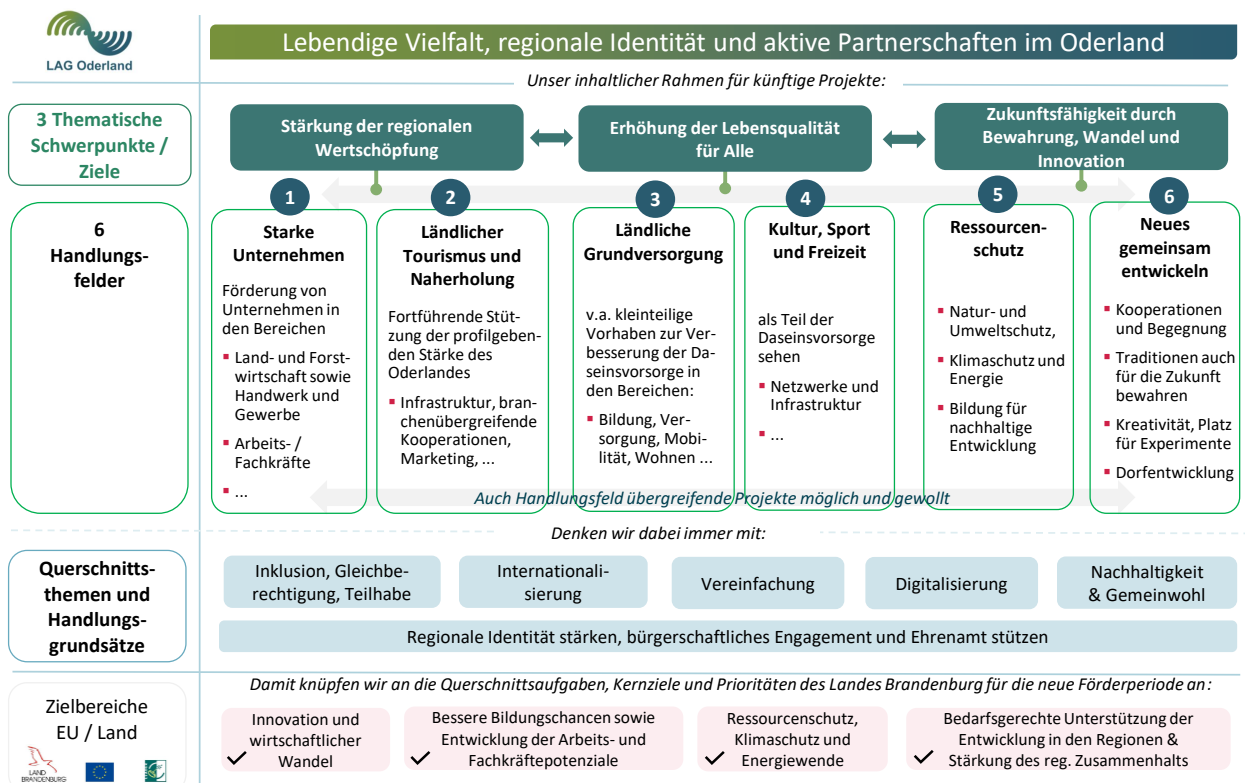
LAG Oderland

Lebendige Vielfalt, regionale Identität und aktive Partnerschaften im Oderland

Unser inhaltlicher Rahmen für künftige Projekte:

3 Thematische Schwerpunkte / Ziele

Stärkung der regionalen Wertschöpfung

Erhöhung der Lebensqualität für Alle

Zukunftsfähigkeit durch Bewahrung, Wandel und Innovation

6 Handlungsfelder

1
Starke Unternehmen

Förderung von Unternehmen in den Bereichen

- Land- und Forstwirtschaft sowie Handwerk und Gewerbe
- Arbeits- / Fachkräfte
- ...

2
Ländlicher Tourismus und Naherholung

Fortführende Stützung der profilgebenden Stärke des Oderlandes

- Infrastruktur, branchenübergreifende Kooperationen, Marketing, ...

3
Ländliche Grundversorgung

v.a. kleinteilige Vorhaben zur Verbesserung der Daseinsvorsorge in den Bereichen:

- Bildung, Versorgung, Mobilität, Wohnen ...

4
Kultur, Sport und Freizeit

als Teil der Daseinsvorsorge sehen

- Netzwerke und Infrastruktur
- ...

5
Ressourcenschutz

- Natur- und Umweltschutz,
- Klimaschutz und Energie
- Bildung für nachhaltige Entwicklung

6
Neues gemeinsam entwickeln

- Kooperationen und Begegnung
- Traditionen auch für die Zukunft bewahren
- Kreativität, Platz für Experimente
- Dorfentwicklung

Auch Handlungsfeld übergreifende Projekte möglich und gewollt

Denken wir dabei immer mit:

Querschnittsthemen und Handlungsgrundsätze

Inklusion, Gleichberechtigung, Teilhabe

Internationalisierung

Vereinfachung

Digitalisierung

Nachhaltigkeit & Gemeinwohl

Regionale Identität stärken, bürgerschaftliches Engagement und Ehrenamt stützen

Damit knüpfen wir an die Querschnittsaufgaben, Kernziele und Prioritäten des Landes Brandenburg für die neue Förderperiode an:

Zielbereiche EU / Land

LAND BRANDENBURG

Innovation und wirtschaftlicher Wandel

Bessere Bildungschancen sowie Entwicklung der Arbeits- und Fachkräftepotenziale

Ressourcenschutz, Klimaschutz und Energiewende

Bedarfsgerechte Unterstützung der Entwicklung in den Regionen & Stärkung des reg. Zusammenhalts